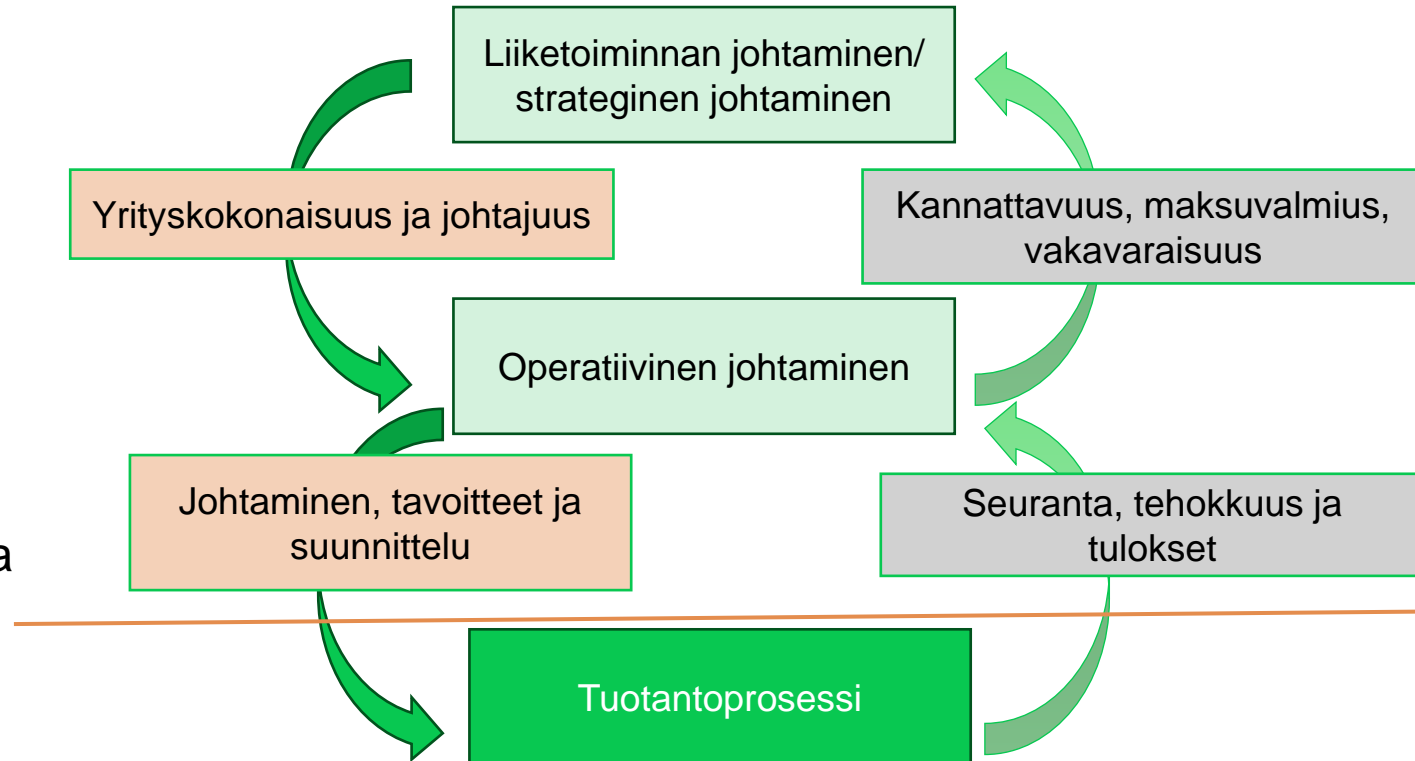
Liiketoiminnan johtaminen/ strateginen johtaminen

Yrityskokonaisuus ja johtajuus

Kannattavuus, maksuvalmius, vakavaraisuus

Operatiivinen johtaminen

Johtaminen, tavoitteet ja suunnittelu

Seuranta, tehokkuus ja tulokset

a

Tuotantoprosessi